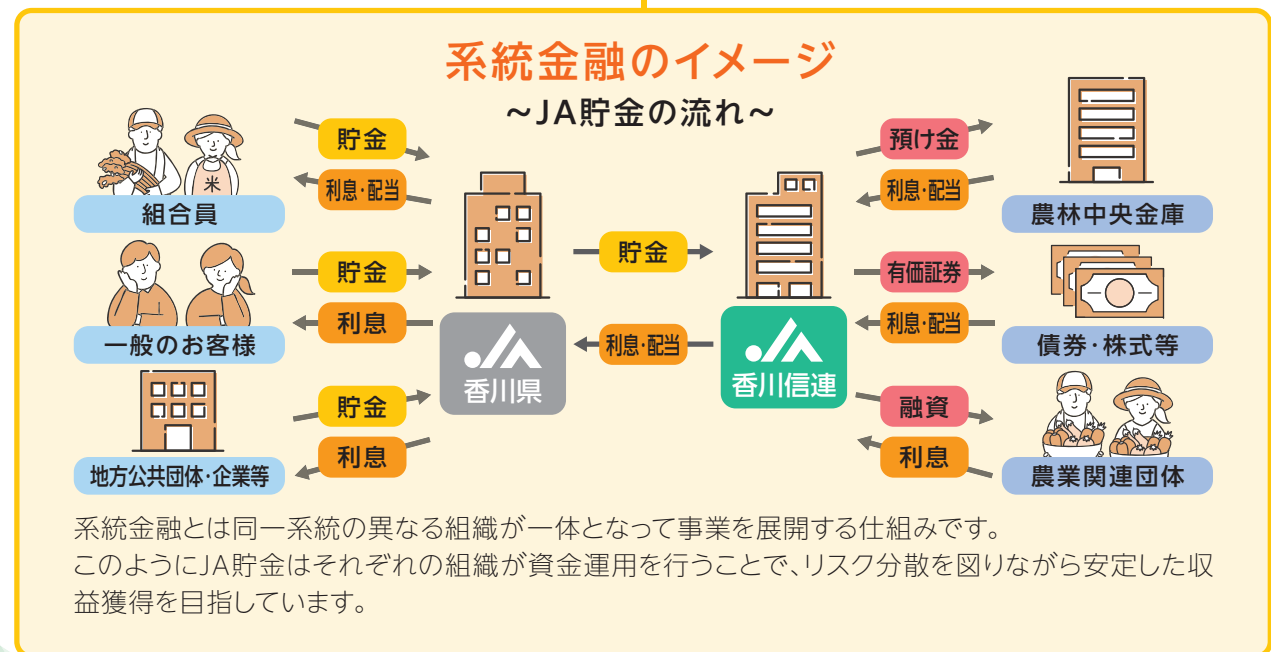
系統金融のイメージ
～JA貯金の流れ～

米

組合員
貯金
利息･配当

一般のお客様
貯金
利息

地方公共団体･企業等
貯金
利息

JA
香川県

貯金
利息･配当

JA
香川信連

預け金
利息･配当
農林中央金庫

有価証券
利息･配当
債券･株式等

融資
利息
農業関連団体

系統金融とは同一系統の異なる組織が一体となって事業を展開する仕組みです。
このようにJA貯金はそれぞれの組織が資金運用を行うことで、リスク分散を図りながら安定した収益獲得を目指しています。